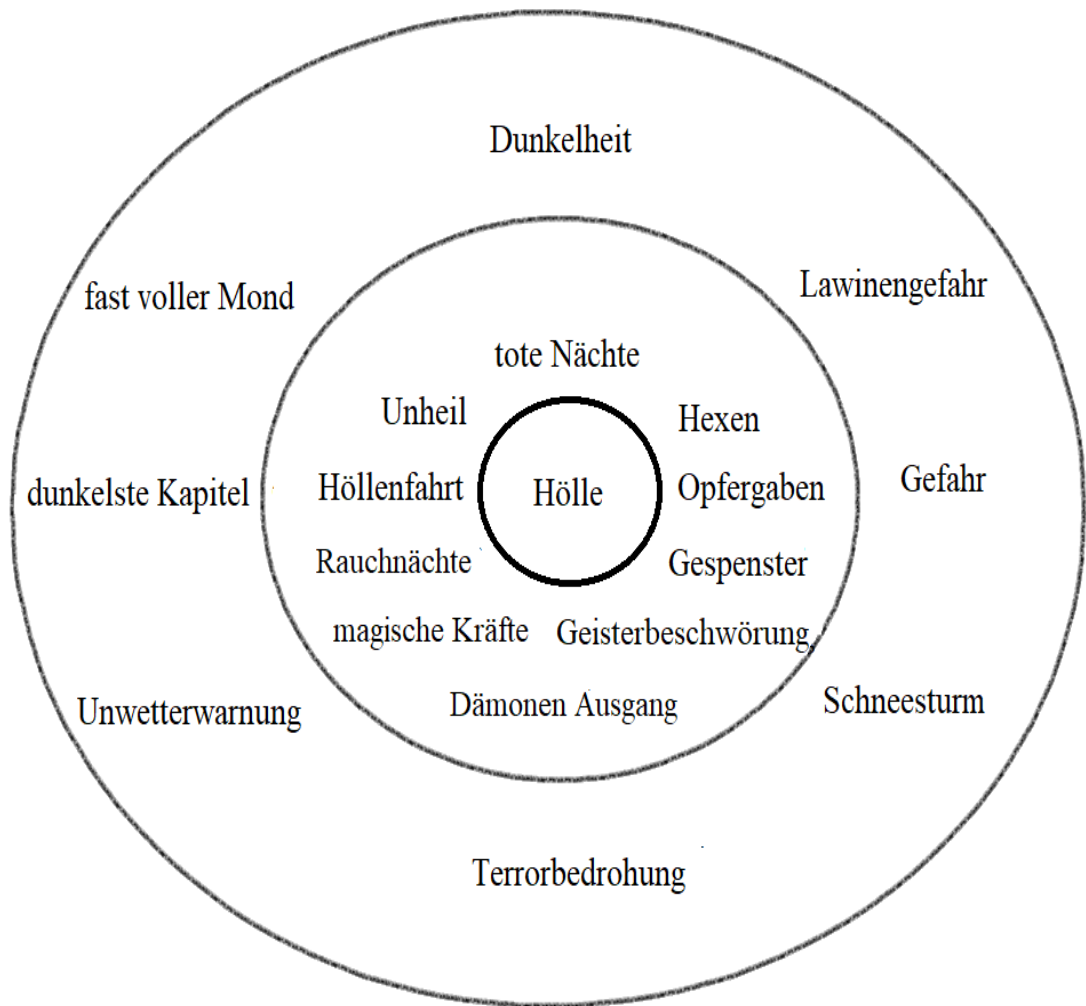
Dunkelheit

fast voller Mond

Lawinengefahr

tote Nächte

Unheil

Hexen

dunkelste Kapitel

Höllenfahrt

Hölle

Opfergaben

Gefahr

Rauchnächte

Gespenster

magische Kräfte

Geisterbeschwörung,

Unwetterwarnung

Dämonen Ausgang

Schneesturm

Terrorbedrohung